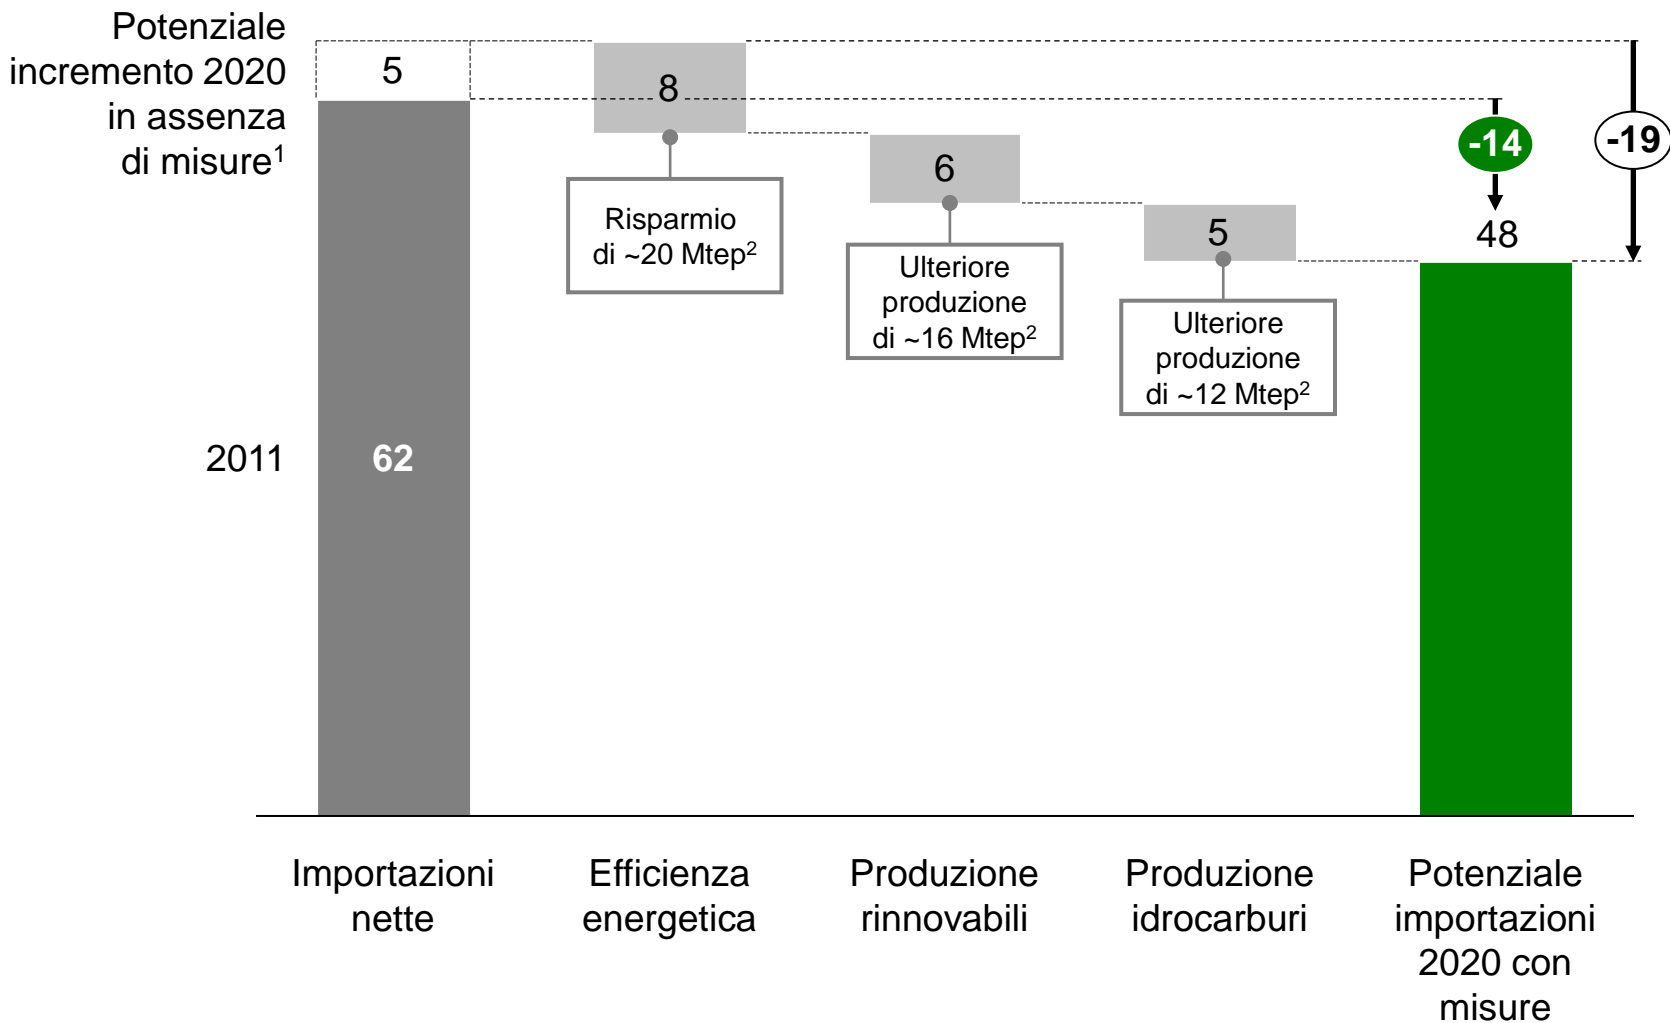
Potenziale incremento 2020 in assenza di misure$^1$

5

2011

62

8

Risparmio di ~20 Mtep$^2$

6

Ulteriore produzione di ~16 Mtep$^2$

5

Ulteriore produzione di ~12 Mtep$^2$

-14

48

-19

Importazioni nette

Efficienza energetica

Produzione rinnovabili

Produzione idrocarburi

Potenziale importazioni 2020 con misure